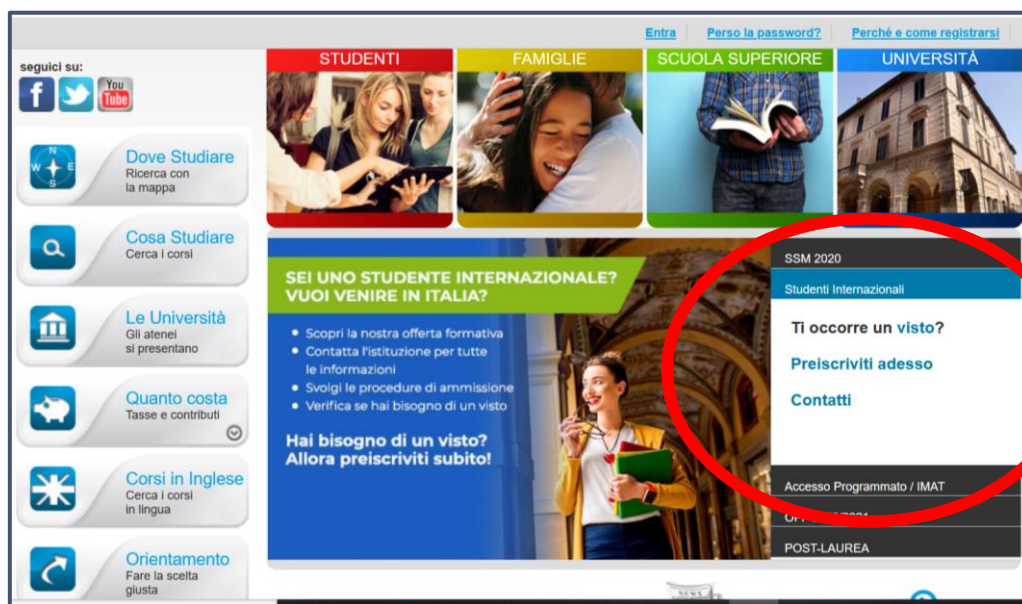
Entra | Perso la password? | Perché e come registrarsi

seguici su:

You Tube

Dove Studiare
Ricerca con la mappa

Cosa Studiare
Cerca i corsi

Le Università
Gli atenei si presentano

Quanto costa
Tasse e contributi

Corsi in Inglese
Cerca i corsi in lingua

Orientamento
Fare la scelta giusta

STUDENTI

FAMIGLIE

SCUOLA SUPERIORE

UNIVERSITÀ

SEI UNO STUDENTE INTERNAZIONALE? VUOI VENIRE IN ITALIA?

• Scopri la nostra offerta formativa
• Contatta l'istituzione per tutte le informazioni
• Svolgi le procedure di ammissione
• Verifica se hai bisogno di un visto

Hai bisogno di un visto? Allora preiscriviti subito!

SSM 2020

Studenti Internazionali

Ti occorre un visto?

Preiscriviti adesso

Contatti

Accesso Programmato / IMAT

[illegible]

POST-LAUREA